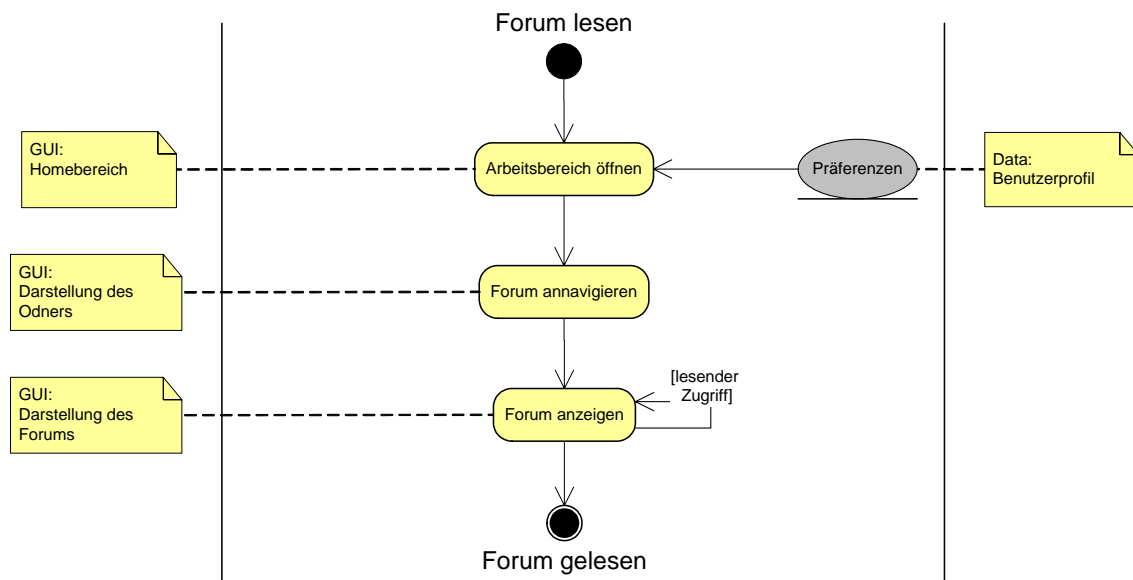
Forum lesen

GUI:
Homebereich

Arbeitsbereich öffnen

Präferenzen

Data:
Benutzerprofil

GUI:
Darstellung des Odners

Forum annavigieren

GUI:
Darstellung des Forums

Forum anzeigen

[lesender Zugriff]

Forum gelesen